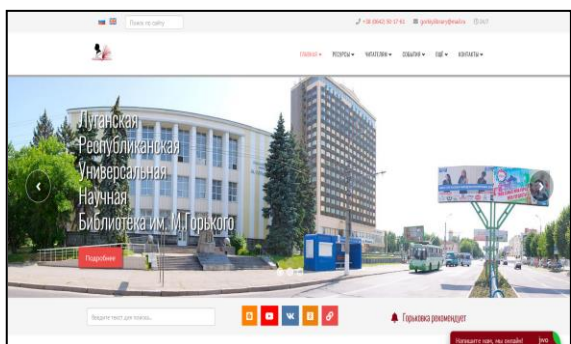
Поиск по сайту

+38 (0642) 50-17-61 gorkylibrary@mail.ru 24/7

ГЛАВНАЯ ▾ РЕСУРСЫ ▾ ЧИТАТЕЛЯМ ▾ СОБЫТИЯ ▾ ЕЩЁ ▾ КОНТАКТЫ ▾

Луганская Республиканская Универсальная Научная Библиотека им. М.Горького

Подробнее

Введите текст для поиска...

Горьковка рекомендует

Напишите нам, мы онлайн!